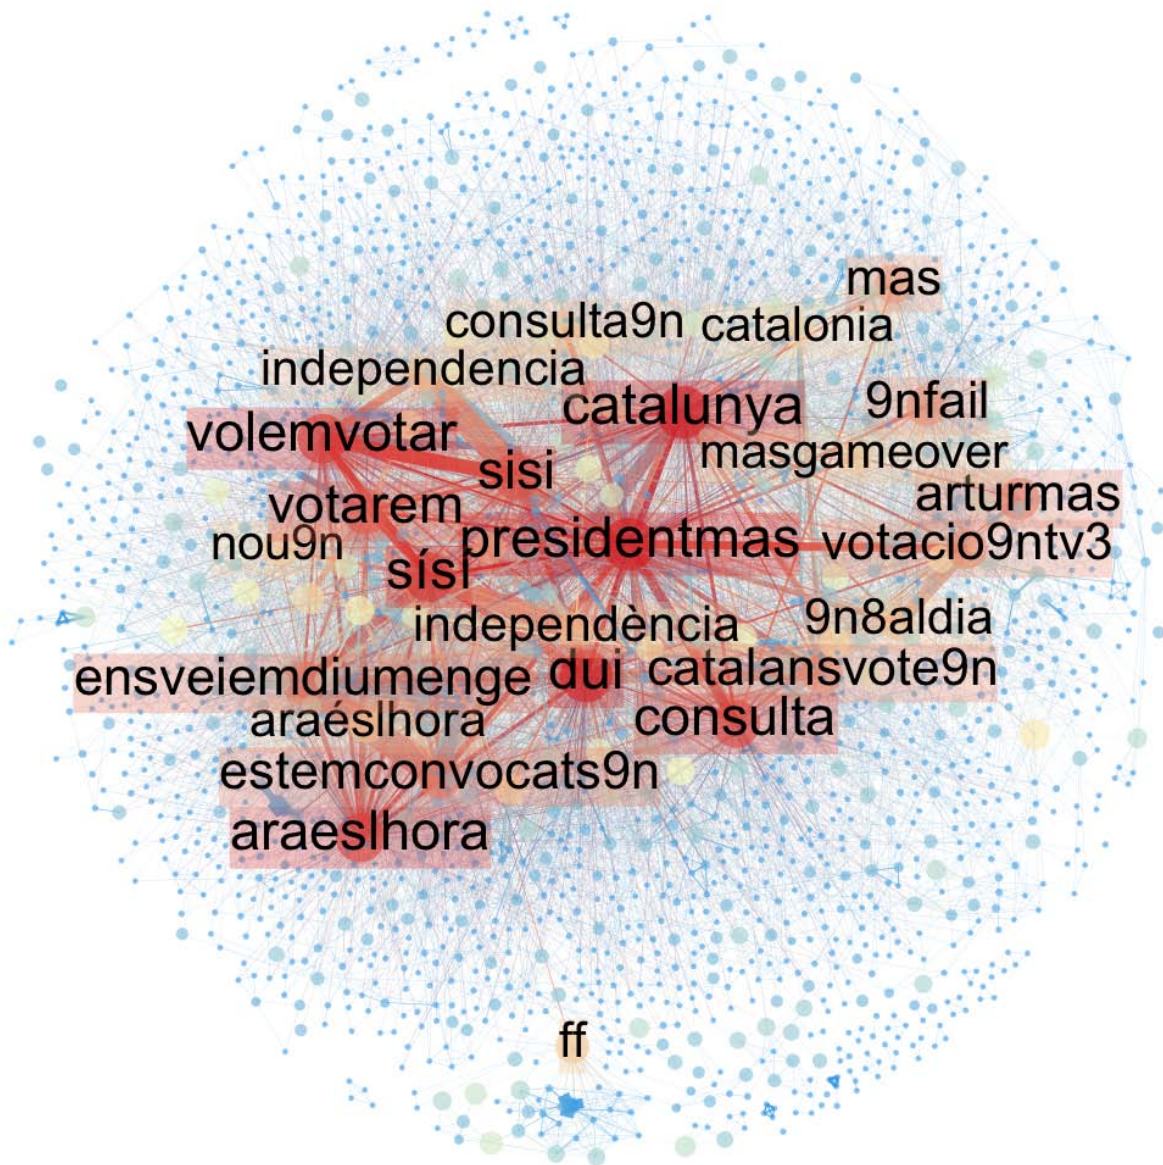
mas
consulta9n catalonia
independencia
catalunya 9nfail
volemvotar
masgameover
sisi
arturmas
votarem
nou9n presidentmas votacio9ntv3
sísí
independència 9n8aldia
ensveiemdiumenge dui catalansvote9n
araéslhora consulta
estemconvocats9n
araeslhora
ff